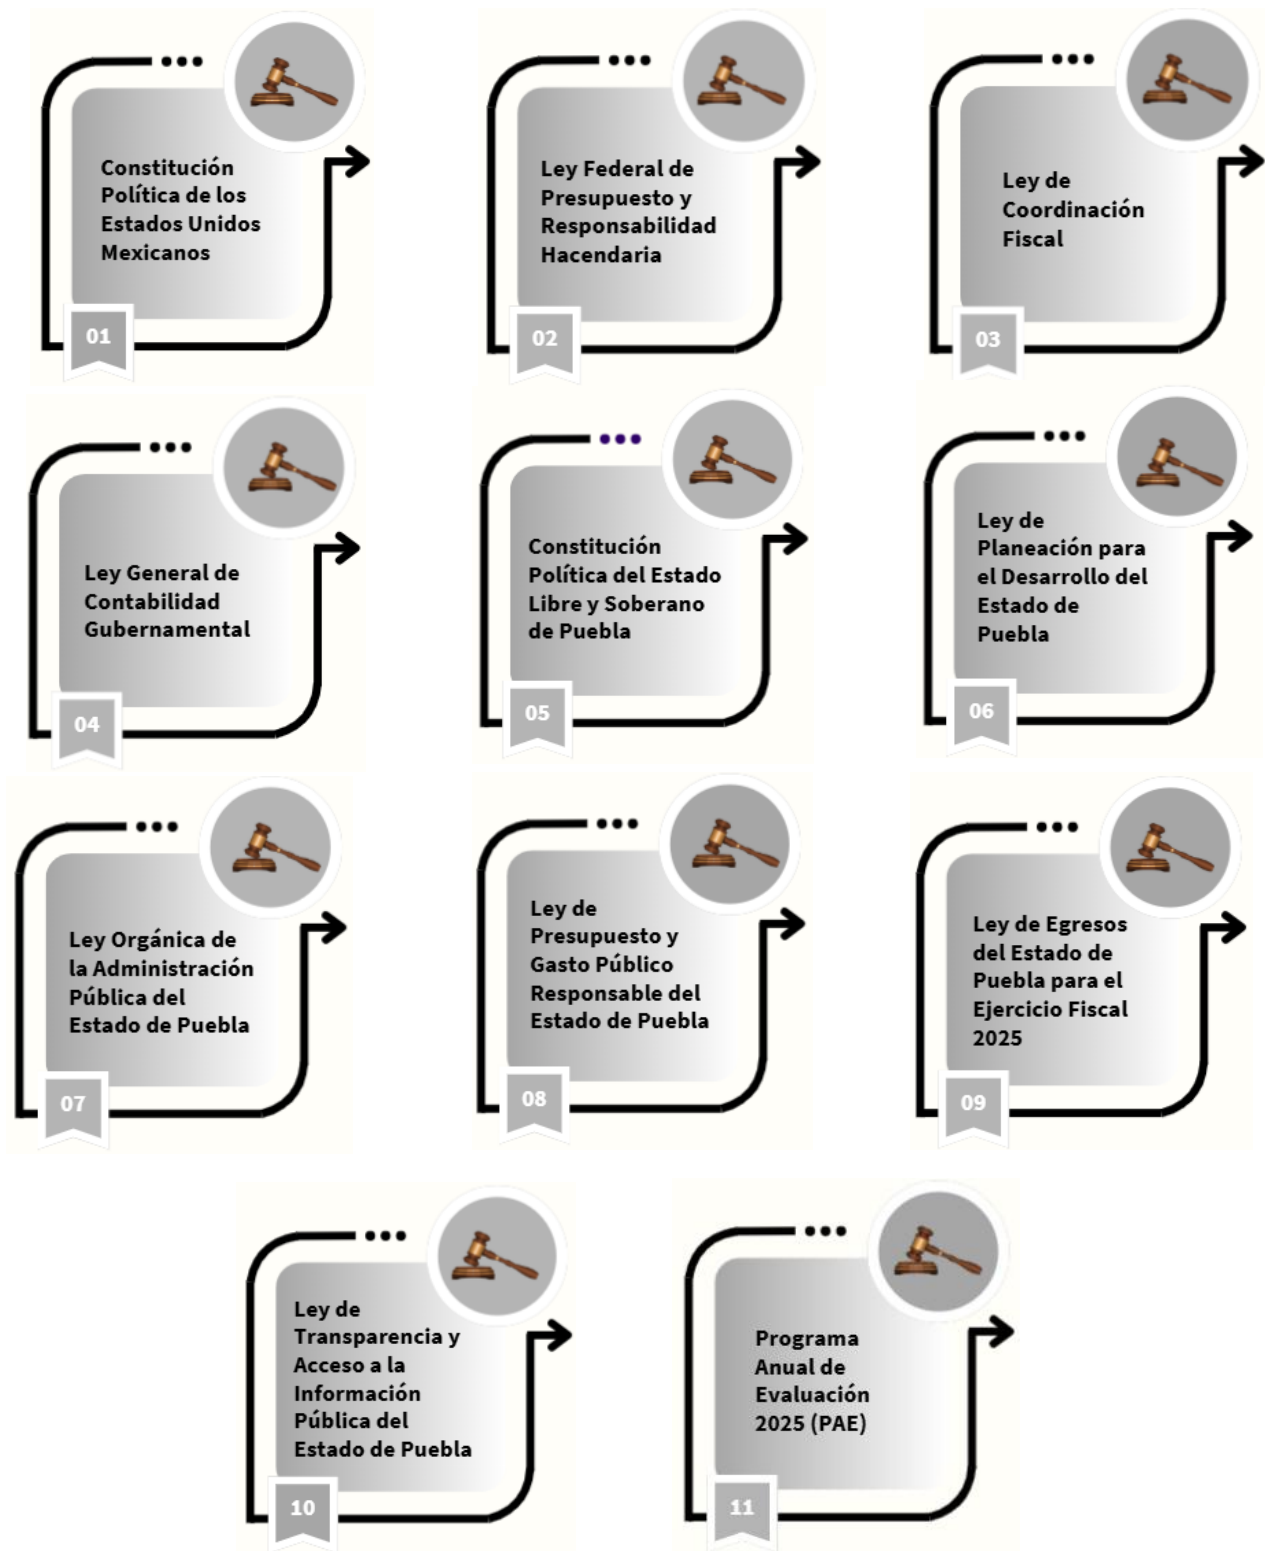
Constitución Política de los Estados Unidos Mexicanos

01

Ley Federal de Presupuesto y Responsabilidad Hacendaria

02

Ley de Coordinación Fiscal

03

Ley General de Contabilidad Gubernamental

04

Constitución Política del Estado Libre y Soberano de Puebla

05

Ley de Planeación para el Desarrollo del Estado de Puebla

06

Ley Orgánica de la Administración Pública del Estado de Puebla

07

Ley de Presupuesto y Gasto Público Responsable del Estado de Puebla

08

Ley de Egresos del Estado de Puebla para el Ejercicio Fiscal 2025

09

Ley de Transparencia y Acceso a la Información Pública del Estado de Puebla

10

Programa Anual de Evaluación 2025 (PAE)

11